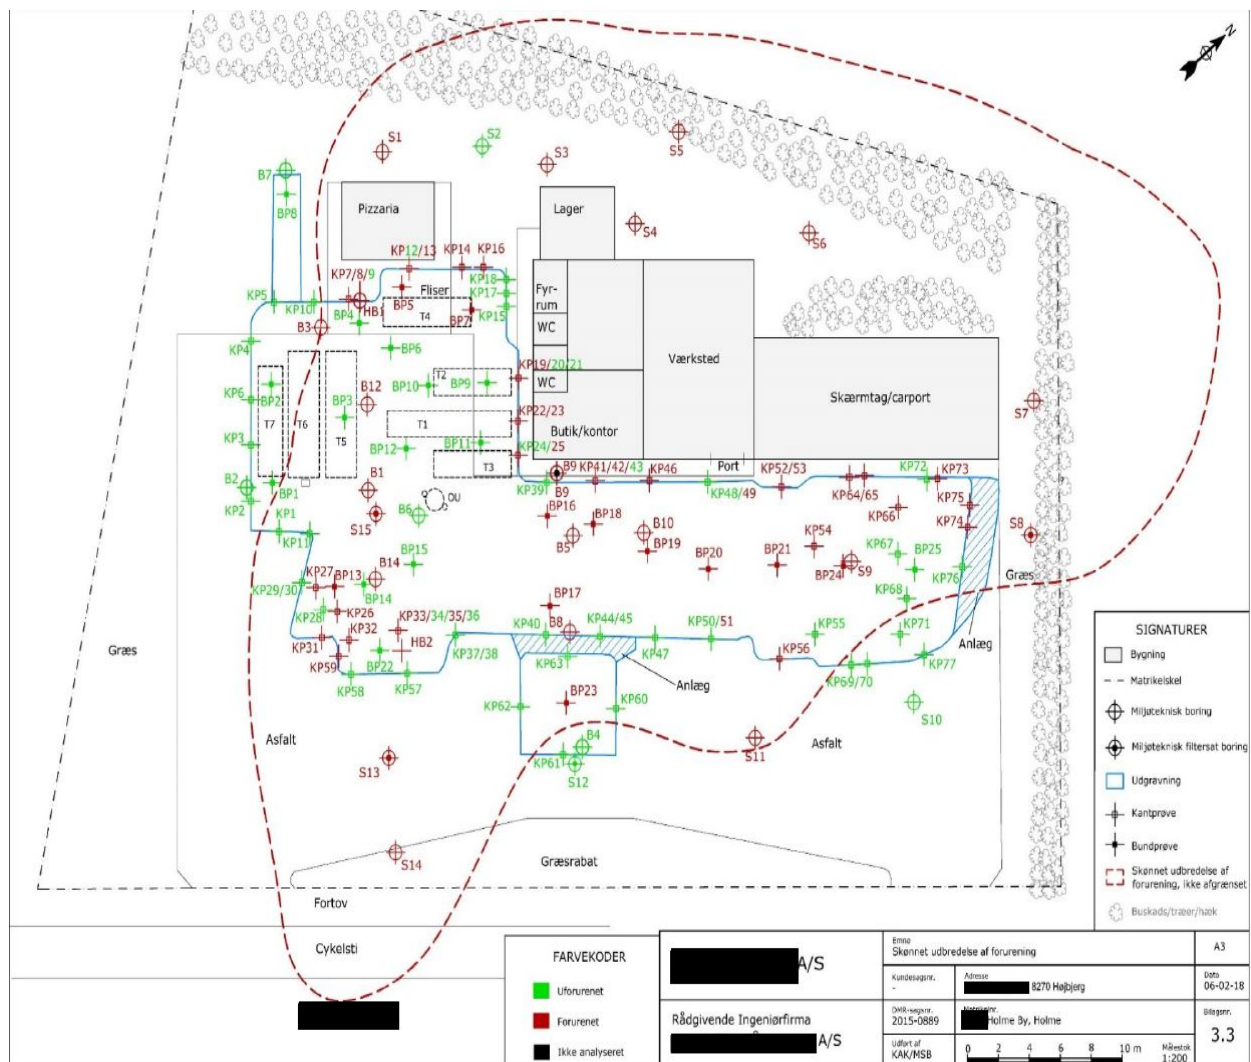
N

S1
S2
S3
S5
S4
S6
S7
S8
S9
S10
S11
S12
S13
S14
S15

B7
BP8
Pizzaria
Lager
KP12/13
KP14
KP16
KP7/8/9
KP18
KP17
KP15
Fyr-rum
WC
WC
Fliser
T4
BP5
BP7
HB1
KP5
KP10
BP4
B3
KP4
BP6
KP19/20/21
Værksted
Skærmtag/carport
KP6
BP2
T7
T6
T5
BP3
B12
BP10
T2
BP9
KP22/23
T1
Butik/kontor
KP3
BP12
BP11
KP24/25
T3
B2
BP1
B1
OU
B9
B9
KP39
KP41/42/43
KP46
Port
KP48/49
KP52/53
KP64/65
KP72
KP73
KP75
KP74
KP66
KP2
KP1
KP11
S15
B6
BP16
BP18
B10
B5
BP19
BP20
BP21
KP54
BP24
KP67
BP25
KP76
Græs
BP15
B14
KP27
BP13
KP29/30
KP28
BP14
KP26
KP32
KP31
KP59
BP22
HB2
KP33/34/35/36
KP37/38
BP17
B8
KP40
KP44/45
KP63
KP47
KP50/51
KP55
KP56
KP68
KP71
KP69/70
KP77
Anlæg
Anlæg
KP58
KP57
BP23
KP62
KP60
B4
KP61
Græs
Asfalt
Asfalt
Græsrabat
Fortov
Cykelsti

SIGNATURER
Bygning
Matrikelskel
Miljøteknisk boring
Miljøteknisk filtersat boring
Udgravning
Kantprøve
Bundprøve
Skønnet udbredelse af forurening, ikke afgrænset
Buskads/træer/hæk

FARVEKODER
Uforurenet
Forurenet
Ikke analyseret

A/S
Rådgivende Ingeniørfirma
A/S

Emne
Skønnet udbredelse af forurening
A3
Kundesagsnr.
-
Adresse
8270 Højbjerg
Dato
06-02-18
DMR-sagsnr.
2015-0889
Matrikelnr.
Holme By, Holme
Bilagsnr.
3.3
Udført af
KAK/MSB
0 2 4 6 8 10 m
Målestok
1:200